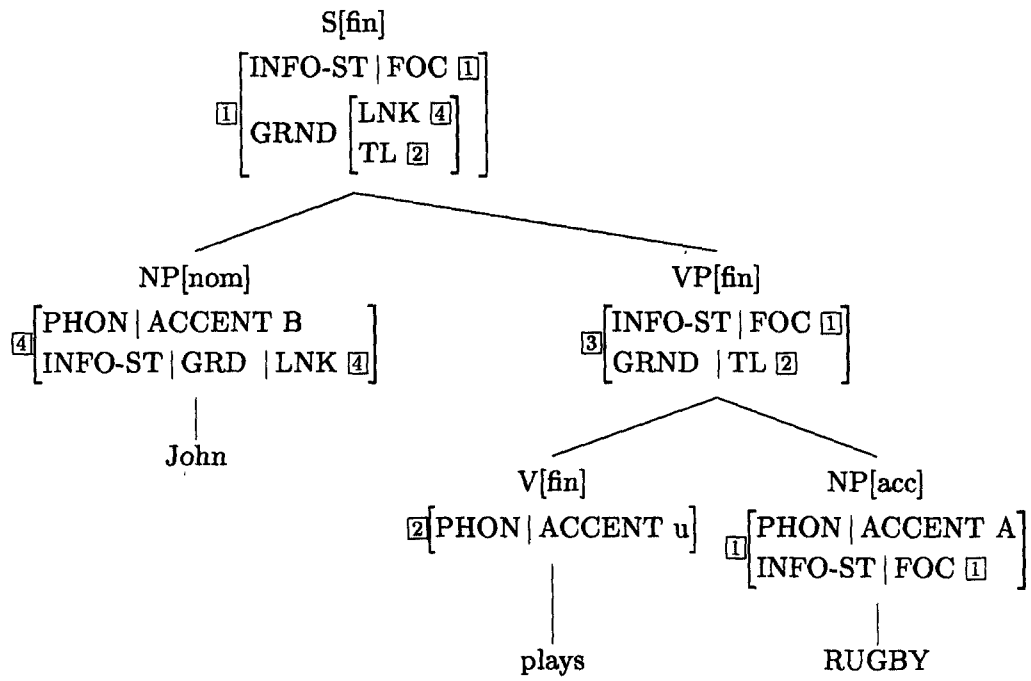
S[fin]

1 [INFO-ST | FOC 1 ; GRND [LNK 4 ; TL 2]]

NP[nom]

4 [PHON | ACCENT B ; INFO-ST | GRD | LNK 4]

John

VP[fin]

3 [INFO-ST | FOC 1 ; GRND | TL 2]

V[fin]

2 [PHON | ACCENT u]

plays

NP[acc]

1 [PHON | ACCENT A ; INFO-ST | FOC 1]

RUGBY